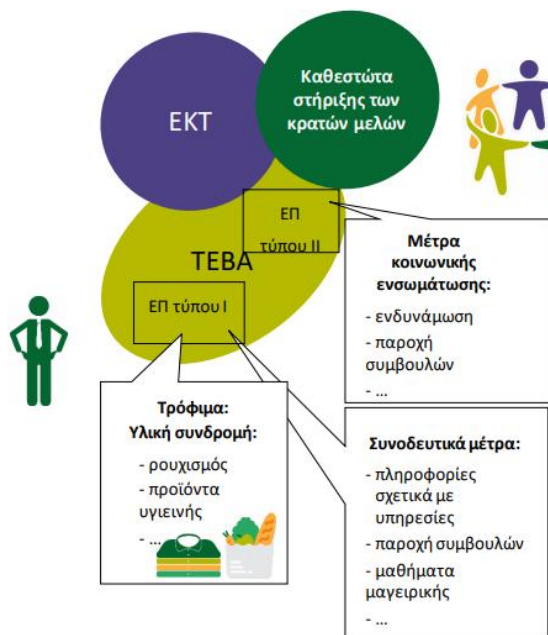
ΕΚΤ

Καθεστώτα στήριξης των κρατών μελών

ΤΕΒΑ

ΕΠ τύπου ΙΙ

ΕΠ τύπου Ι

Μέτρα κοινωνικής ενσωμάτωσης:

- ενδυνάμωση
- παροχή συμβουλών
- ...

Τρόφιμα: Υλική συνδρομή:

- ρουχισμός
- προϊόντα υγιεινής
- ...

Συνοδευτικά μέτρα:

- πληροφορίες σχετικά με υπηρεσίες
- παροχή συμβουλών
- μαθήματα μαγειρικής
- ...